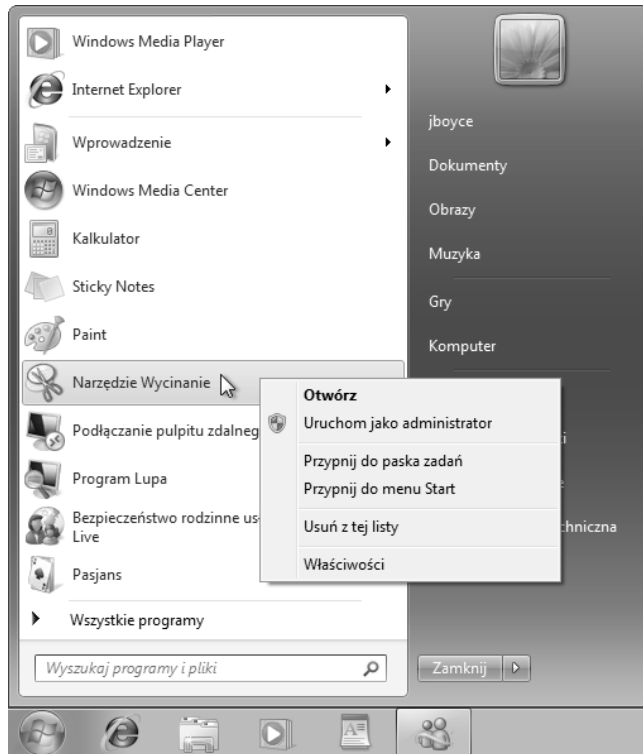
Windows Media Player
Internet Explorer
Wprowadzenie
Windows Media Center
Kalkulator
Sticky Notes
Paint
Narzędzie Wycinanie
Podłączanie pulpitu zdalneg
Program Lupa
Bezpieczeństwo rodzinne us Live
Pasjans
Wszystkie programy

Wyszukaj programy i pliki

jboyce
Dokumenty
Obrazy
Muzyka
Gry
Komputer
i
chniczna

Otwórz
Uruchom jako administrator
Przypnij do paska zadań
Przypnij do menu Start
Usuń z tej listy
Właściwości

Zamknij